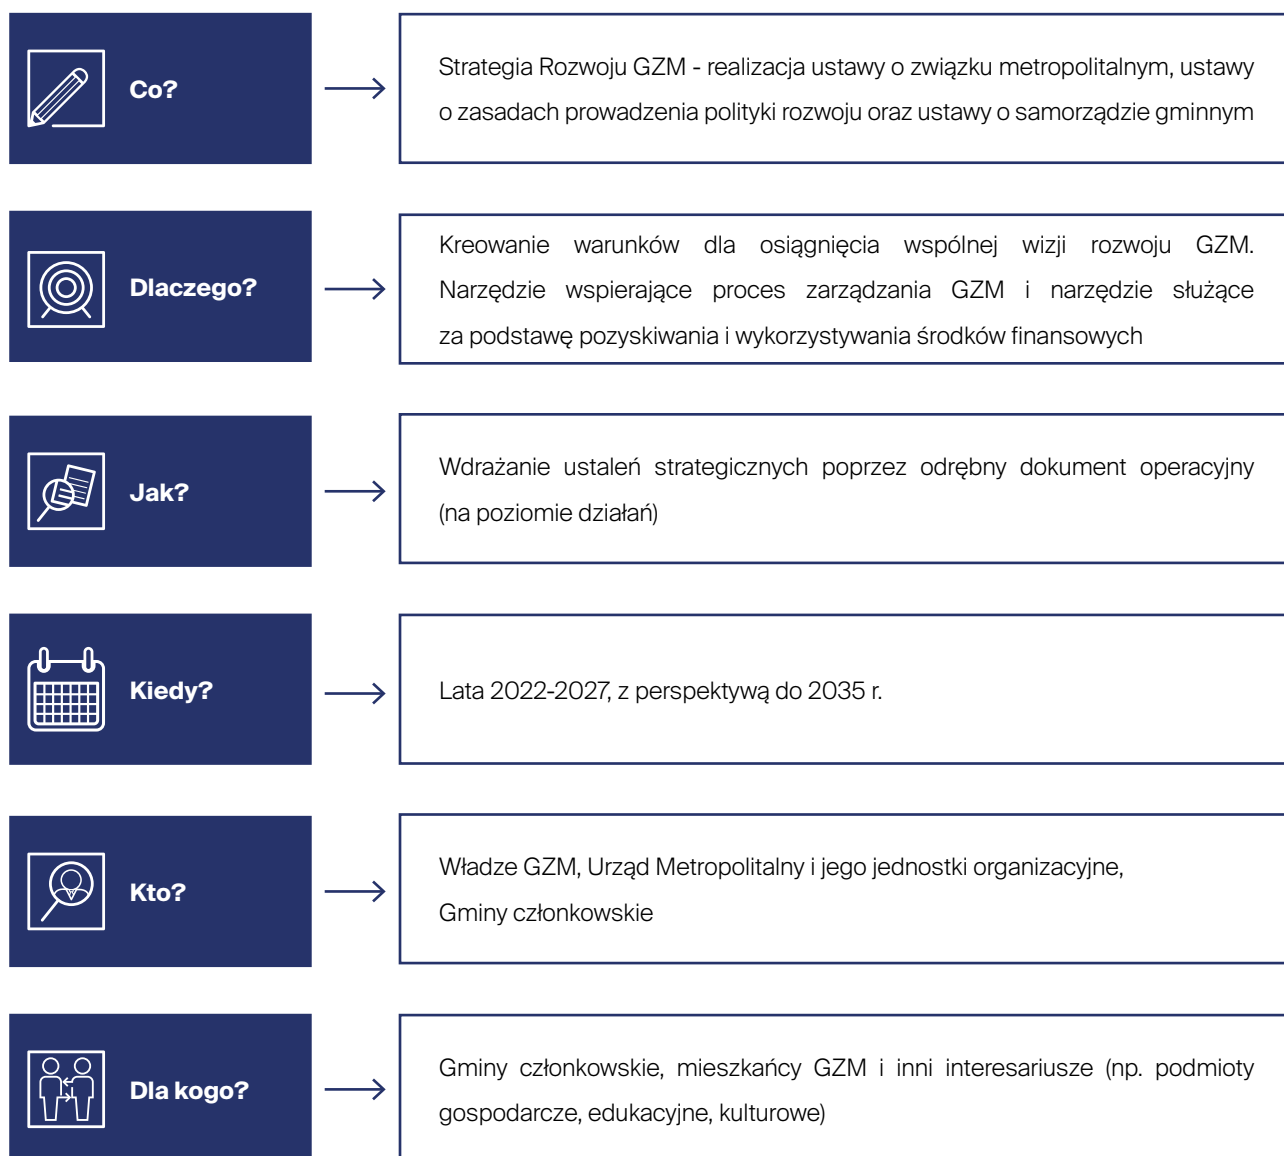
Co?

Strategia Rozwoju GZM - realizacja ustawy o związku metropolitalnym, ustawy o zasadach prowadzenia polityki rozwoju oraz ustawy o samorządzie gminnym

Dlaczego?

Kreowanie warunków dla osiągnięcia wspólnej wizji rozwoju GZM. Narzędzie wspierające proces zarządzania GZM i narzędzie służące za podstawę pozyskiwania i wykorzystywania środków finansowych

Jak?

Wdrażanie ustaleń strategicznych poprzez odrębny dokument operacyjny (na poziomie działań)

Kiedy?

Lata 2022-2027, z perspektywą do 2035 r.

Kto?

Władze GZM, Urząd Metropolitalny i jego jednostki organizacyjne, Gminy członkowskie

Dla kogo?

Gminy członkowskie, mieszkańcy GZM i inni interesariusze (np. podmioty gospodarcze, edukacyjne, kulturowe)